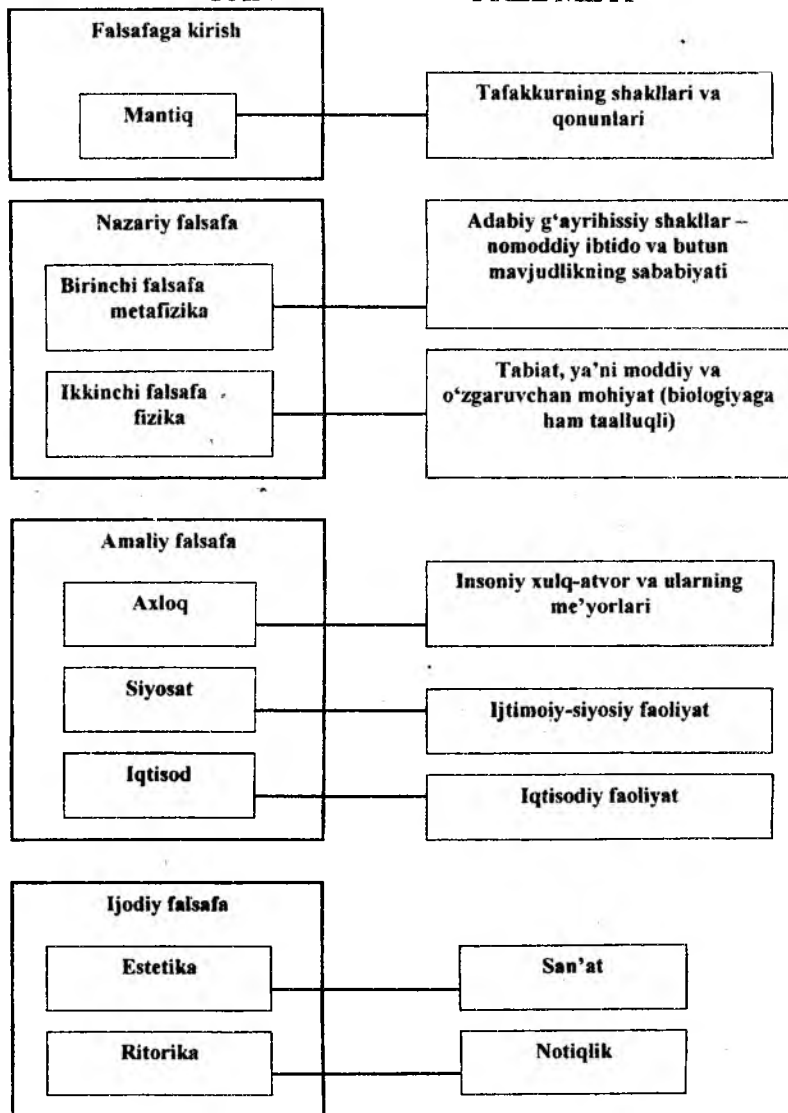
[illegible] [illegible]

Falsafaga kirish

Mantiq

Tafakkurning shakllari va qonunlari

Nazariy falsafa

Birinchi falsafa metafizika

Adabiy g'ayrihissiy shakllar – nomoddiy ibtido va butun mavjudlikning sababiyati

Ikkinchi falsafa fizika

Tabiat, ya'ni moddiy va o'zgaruvchan mohiyat (biologiyaga ham taalluqli)

Amaliy falsafa

Axloq

Insoniy xulq-atvor va ularning me'yorlari

Siyosat

Ijtimoiy-siyosiy faoliyat

Iqtisod

Iqtisodiy faoliyat

Ijodiy falsafa

Estetika

San'at

Ritorika

Notiqlik